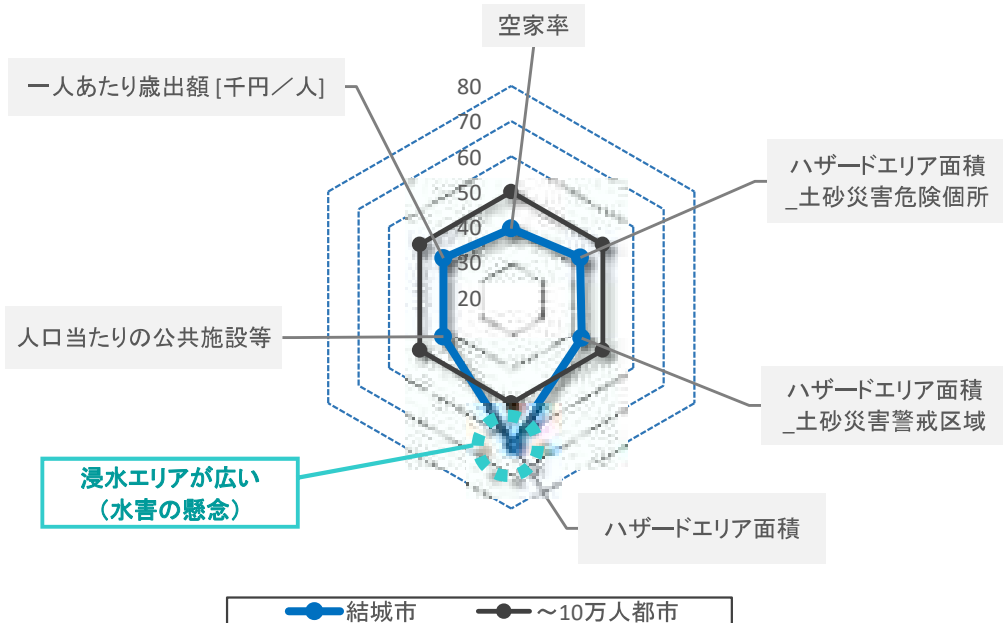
空家率

一人あたり歳出額 [千円／人]

80
70
60
50
40
30
20

ハザードエリア面積 _土砂災害危険個所

人口当たりの公共施設等

ハザードエリア面積 _土砂災害警戒区域

浸水エリアが広い
（水害の懸念）

ハザードエリア面積

結城市
～10万人都市